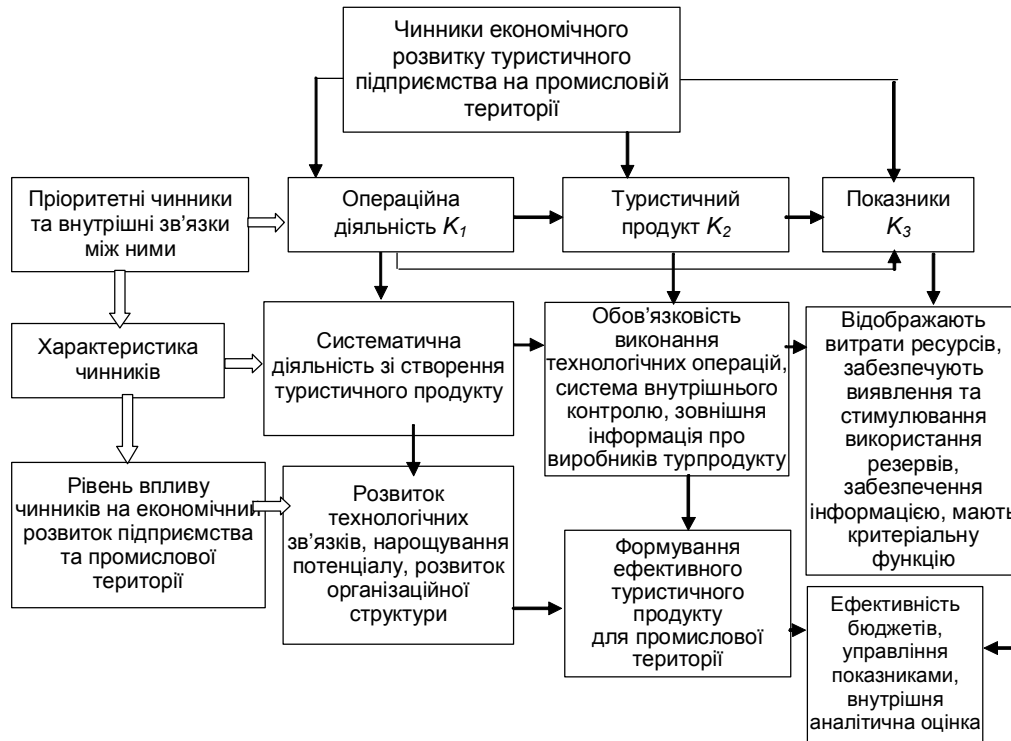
Чинники економічного розвитку туристичного підприємства на промисловій території

Пріоритетні чинники та внутрішні зв'язки між ними

Операційна діяльність $K_1$

Туристичний продукт $K_2$

Показники $K_3$

Характеристика чинників

Систематична діяльність зі створення туристичного продукту

Обов'язковість виконання технологічних операцій, система внутрішнього контролю, зовнішня інформація про виробників турпродукту

Відображають витрати ресурсів, забезпечують виявлення та стимулювання використання резервів, забезпечення інформацією, мають критеріальну функцію

Рівень впливу чинників на економічний розвиток підприємства та промислової території

Розвиток технологічних зв'язків, нарощування потенціалу, розвиток організаційної структури

Формування ефективного туристичного продукту для промислової території

Ефективність бюджетів, управління показниками, внутрішня аналітична оцінка